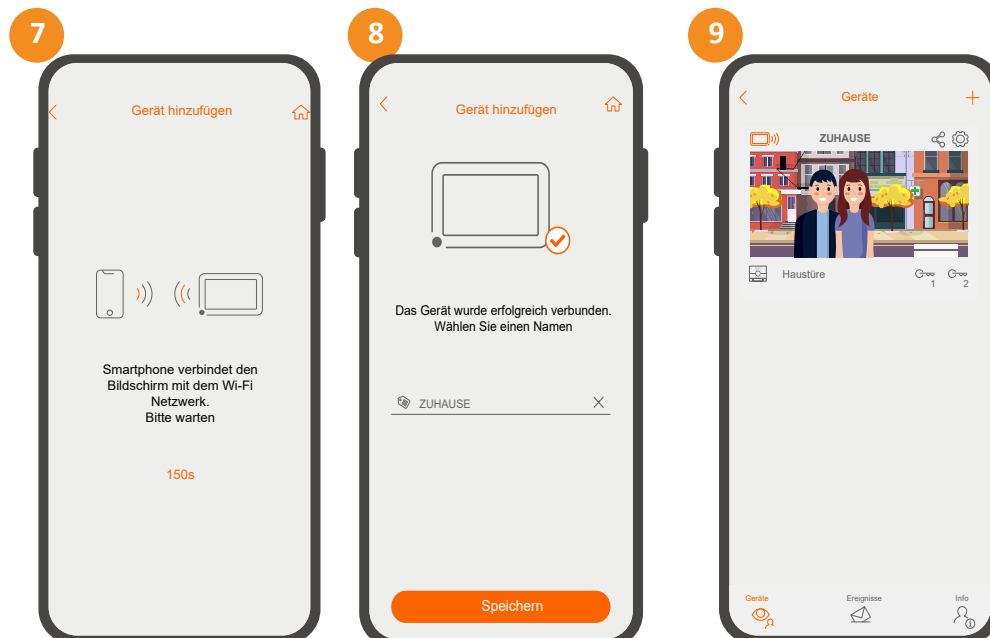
7

Gerät hinzufügen

Smartphone verbindet den Bildschirm mit dem Wi-Fi Netzwerk.
Bitte warten

150s

8

Gerät hinzufügen

Das Gerät wurde erfolgreich verbunden.
Wählen Sie einen Namen

ZUHAUSE

Speichern

9

Geräte

ZUHAUSE

Haustüre

1

2

Geräte

Ereignisse

Info